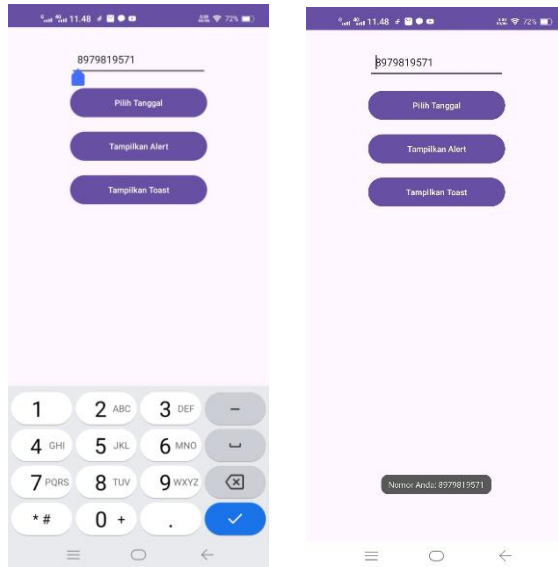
11.48 72%

8979819571

Pilih Tanggal

Tampilkan Alert

Tampilkan Toast

1
2 ABC
3 DEF
–
4 GHI
5 JKL
6 MNO
7 PQRS
8 TUV
9 WXYZ
* #
0 +
.

11.48 72%

8979819571

Pilih Tanggal

Tampilkan Alert

Tampilkan Toast

Nomor Anda: 8979819571